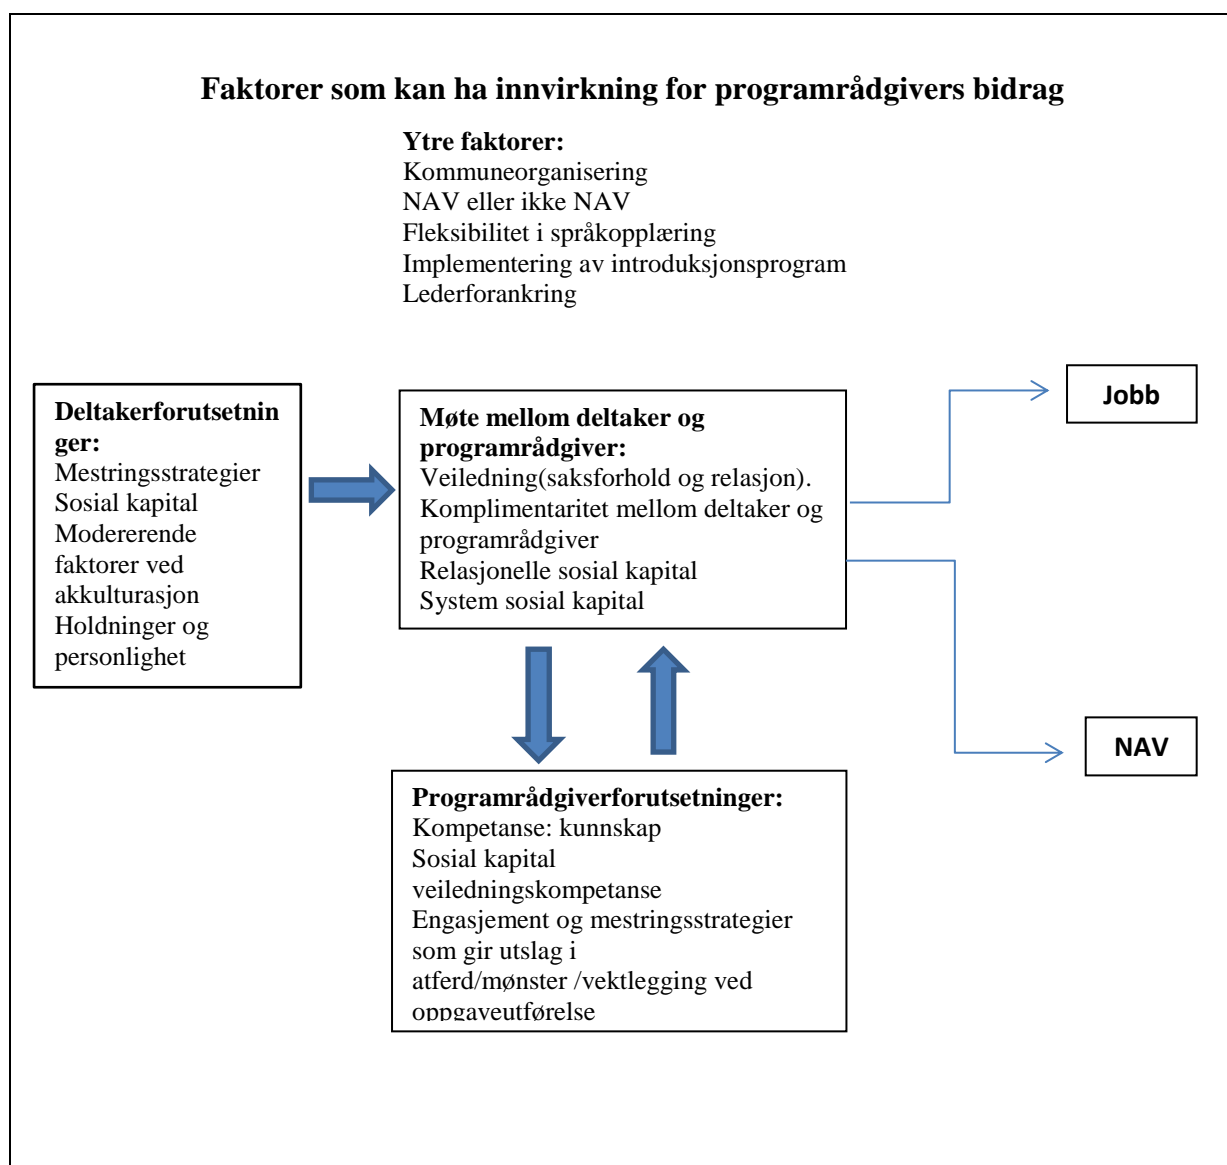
Faktorer som kan ha innvirkning for programrådgivers bidrag

Ytre faktorer:
Kommuneorganisering
NAV eller ikke NAV
Fleksibilitet i språkopplæring
Implementering av introduksjonsprogram
Lederforankring

Deltakerforutsetninger:
Mestringsstrategier
Sosial kapital
Modererende faktorer ved akkulturasjon
Holdninger og personlighet

Møte mellom deltaker og programrådgiver:
Veiledning(saksforhold og relasjon).
Komplimentaritet mellom deltaker og programrådgiver
Relasjonelle sosial kapital
System sosial kapital

Jobb

NAV

Programrådgiverforutsetninger:
Kompetanse: kunnskap
Sosial kapital
veiledningskompetanse
Engasjement og mestringsstrategier som gir utslag i atferd/mønster /vektlegging ved oppgaveutførelse